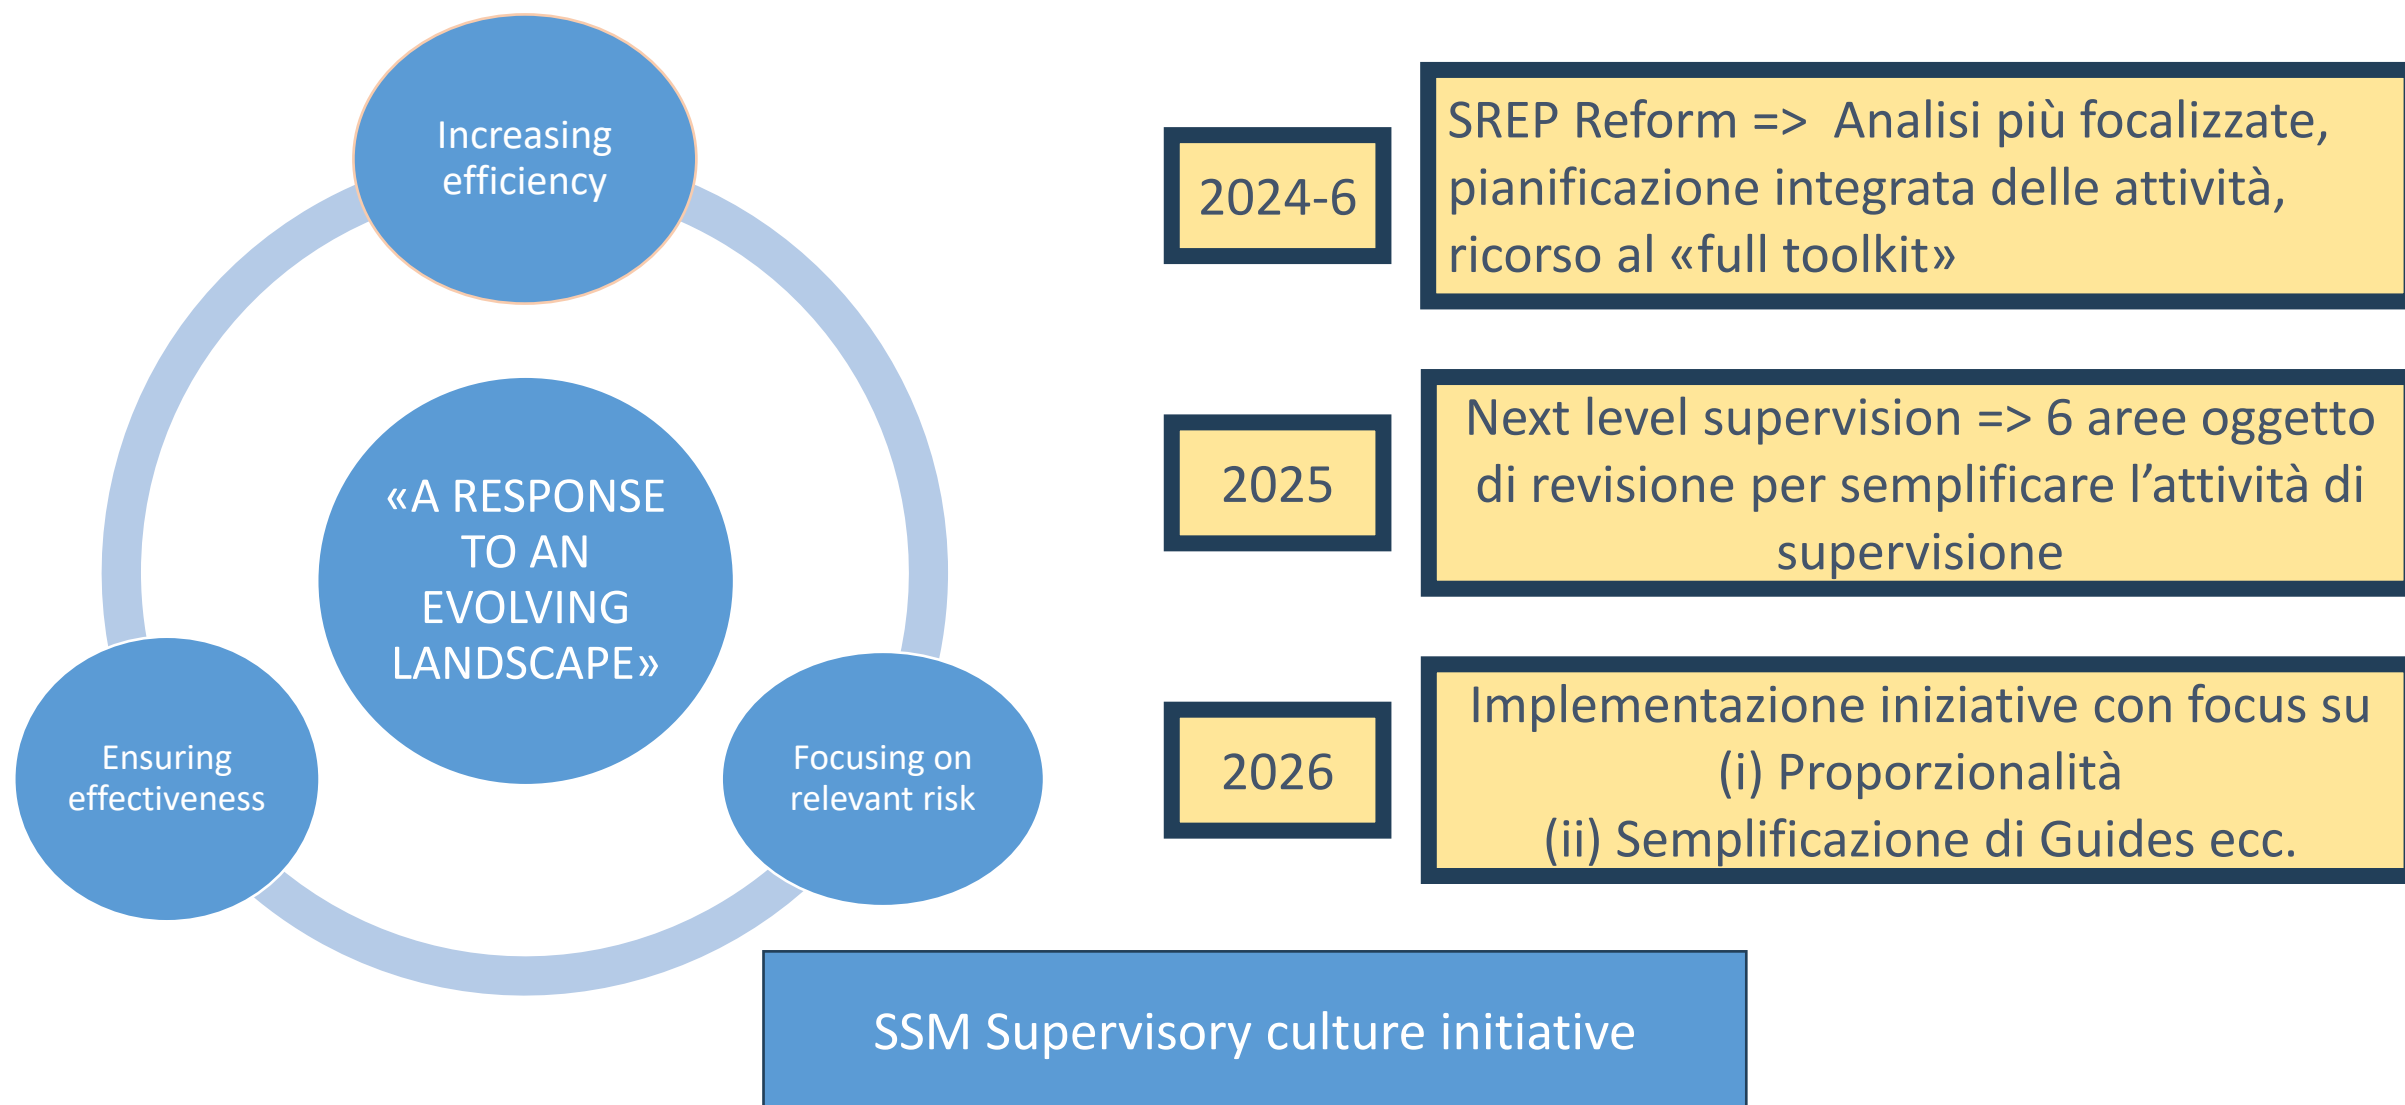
Increasing efficiency

«A RESPONSE TO AN EVOLVING LANDSCAPE»

Ensuring effectiveness

Focusing on relevant risk

2024-6

SREP Reform => Analisi più focalizzate, pianificazione integrata delle attività, ricorso al «full toolkit»

2025

Next level supervision => 6 aree oggetto di revisione per semplificare l'attività di supervisione

2026

Implementazione iniziative con focus su
(i) Proporzionalità
(ii) Semplificazione di Guides ecc.

SSM Supervisory culture initiative